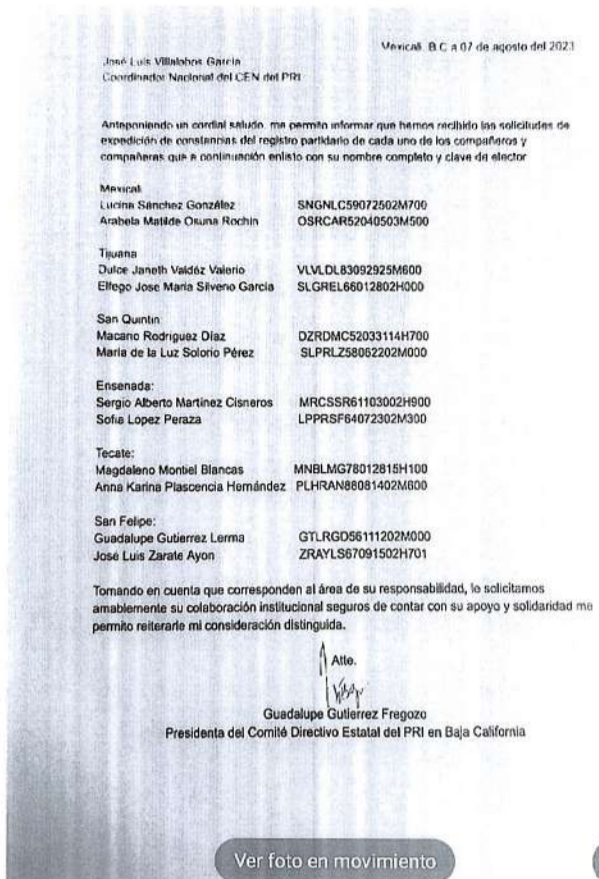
Mexicali, B.C a 07 de agosto del 2023

José Luis Villalobos García
Coordinador Nacional del CEN del PRI

Anteponiendo un cordial saludo, me permito informar que hemos recibido las solicitudes de expedición de constancias del registro partidario de cada uno de los compañeros y compañeras que a continuación enlisto con su nombre completo y clave de elector

Mexicali
Lucina Sánchez González SNGNLC59072502M700
Arabela Matilde Osuna Rochin OSRCAR52040503M500

Tijuana
Dulce Janeth Valdéz Valerio VLVLDL83092925M600
Elfego Jose Maria Silveno Garcia SLGREL66012802H000

San Quintin
Macario Rodriguez Díaz DZRDMC52033114H700
Maria de la Luz Solorio Pérez SLPRLZ58052202M000

Ensenada:
Sergio Alberto Martinez Cisneros MRCSSR61103002H900
Sofia Lopez Peraza LPPRSF64072302M300

Tecate:
Magdaleno Montiel Blancas MNBLMG78012815H100
Anna Karina Plascencia Hernández PLHRAN88081402M600

San Felipe:
Guadalupe Gutierrez Lerma GTLRGD56111202M000
José Luis Zarate Ayon ZRAYLS67091502H701

Tomando en cuenta que corresponden al área de su responsabilidad, le solicitamos amablemente su colaboración institucional seguros de contar con su apoyo y solidaridad me permito reiterarle mi consideración distinguida.

Atte.

Guadalupe Gutierrez Fregozo
Presidenta del Comité Directivo Estatal del PRI en Baja California

Ver foto en movimiento